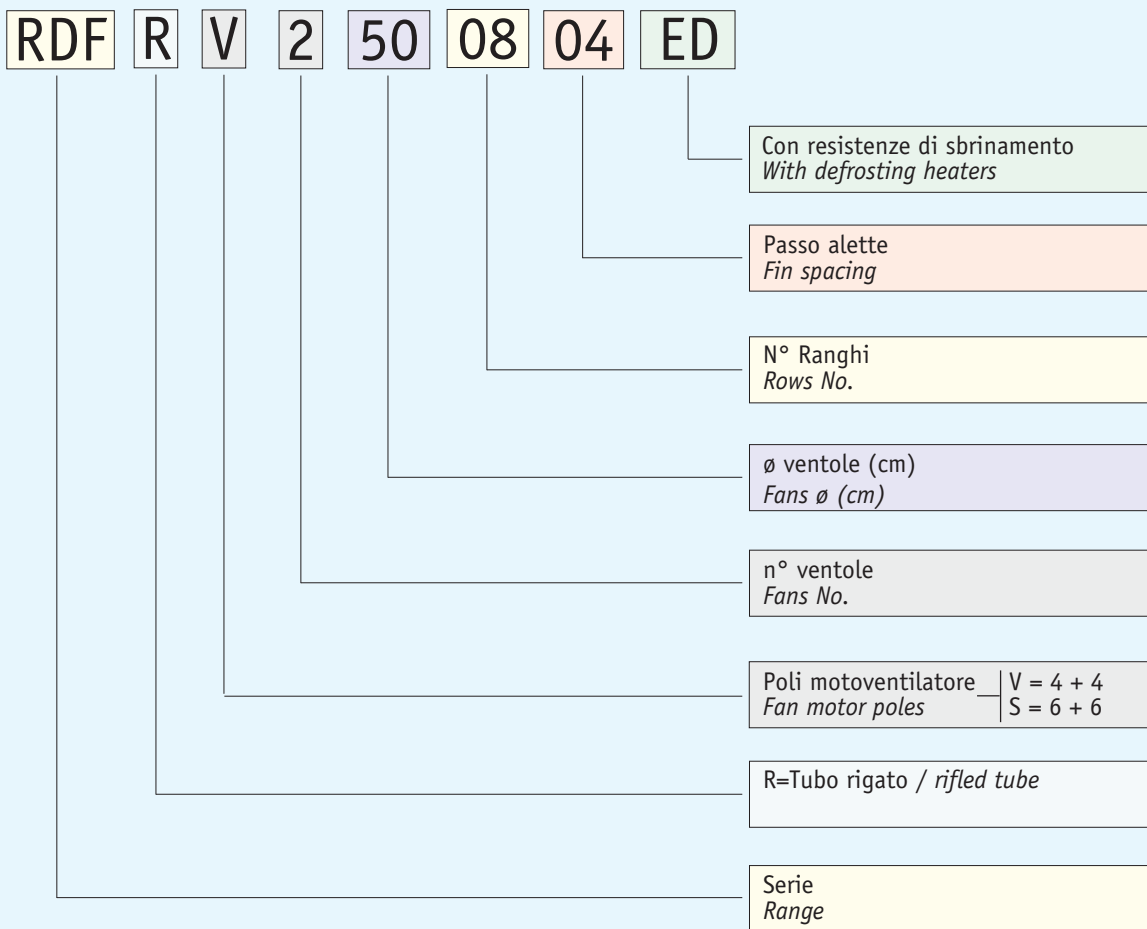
RDF R V 2 50 08 04 ED

Con resistenze di sbrinamento
*With defrosting heaters*

Passo alette
*Fin spacing*

N° Ranghi
*Rows No.*

ø ventole (cm)
*Fans ø (cm)*

n° ventole
*Fans No.*

Poli motoventilatore
*Fan motor poles*
V = 4 + 4
S = 6 + 6

R=Tubo rigato / *rifled tube*

Serie
*Range*